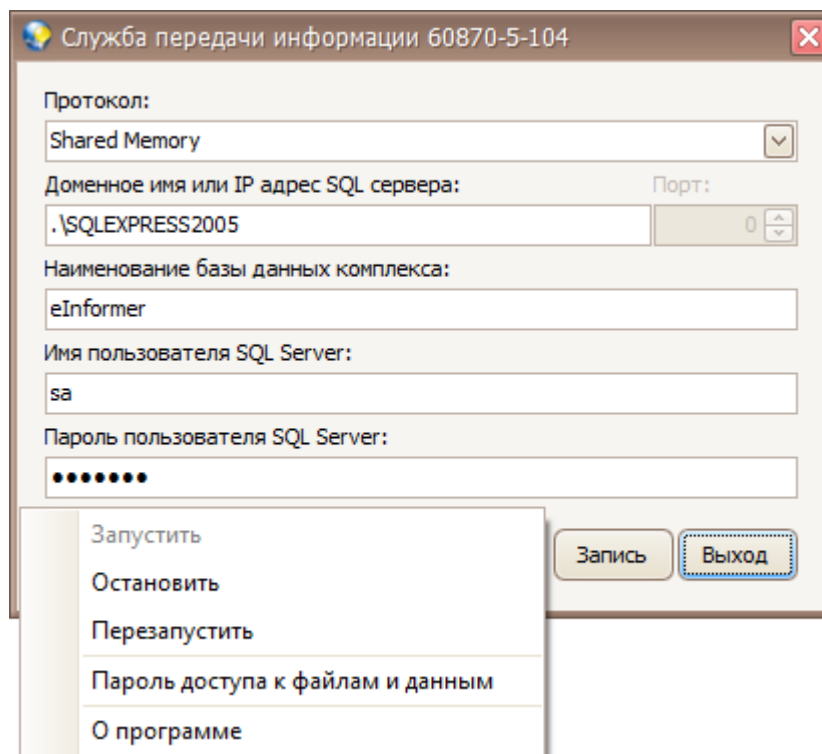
Служба передачи информации 60870-5-104

Протокол:

Shared Memory

Доменное имя или IP адрес SQL сервера:

Порт:

.\SQLEXPRESS2005

0

Наименование базы данных комплекса:

eInformer

Имя пользователя SQL Server:

sa

Пароль пользователя SQL Server:

•••••••

Запустить

Остановить

Перезапустить

Пароль доступа к файлам и данным

О программе

Запись

Выход